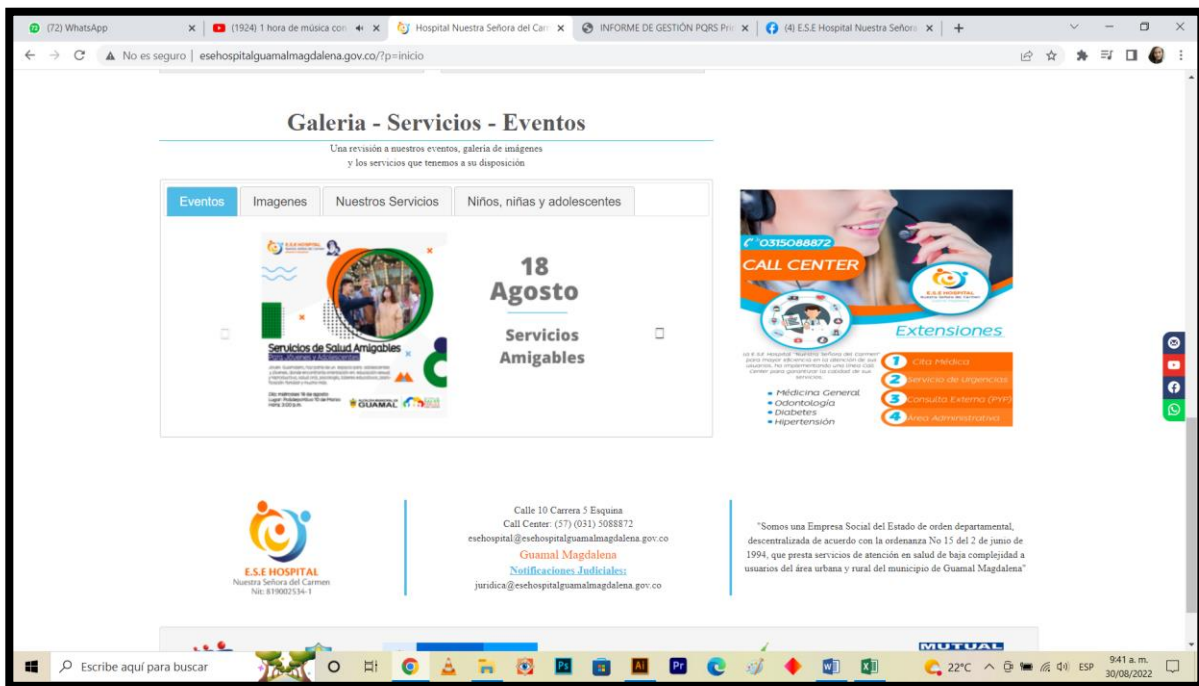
(72) WhatsApp | (1924) 1 hora de música con | Hospital Nuestra Señora del Carm | INFORME DE GESTIÓN PQRS Pri | (4) E.S.E Hospital Nuestra Señora

No es seguro | esehospitalguamalmagdalena.gov.co/?p=inicio

Galeria - Servicios - Eventos

Una revisión a nuestros eventos, galería de imágenes y los servicios que tenemos a su disposición

Eventos | Imagenes | Nuestros Servicios | Niños, niñas y adolescentes

E.S.E HOSPITAL

Servicios de Salud Amigables
Para Jóvenes y Adolescentes

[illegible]

GUAMAL

18 Agosto

Servicios Amigables

0315088872

CALL CENTER

E.S.E HOSPITAL

Extensiones

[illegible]

1 Cita Médica
2 Servicio de Urgencias
3 Consulta Externa (PYP)
4 Área Administrativa

• Medicina General
• Odontología
• Diabetes
• Hipertensión

E.S.E HOSPITAL
Nuestra Señora del Carmen
Nit: 819002534-1

Calle 10 Carrera 5 Esquina
Call Center: (57) (031) 5088872
esehospital@esehospitalguamalmagdalena.gov.co
Guamal Magdalena
Notificaciones Judiciales:
juridica@esehospitalguamalmagdalena.gov.co

"Somos una Empresa Social del Estado de orden departamental, descentralizada de acuerdo con la ordenanza No 15 del 2 de junio de 1994, que presta servicios de atención en salud de baja complejidad a usuarios del área urbana y rural del municipio de Guamal Magdalena"

MUTUAL

Escribe aquí para buscar

22°C ESP 9:41 a. m. 30/08/2022